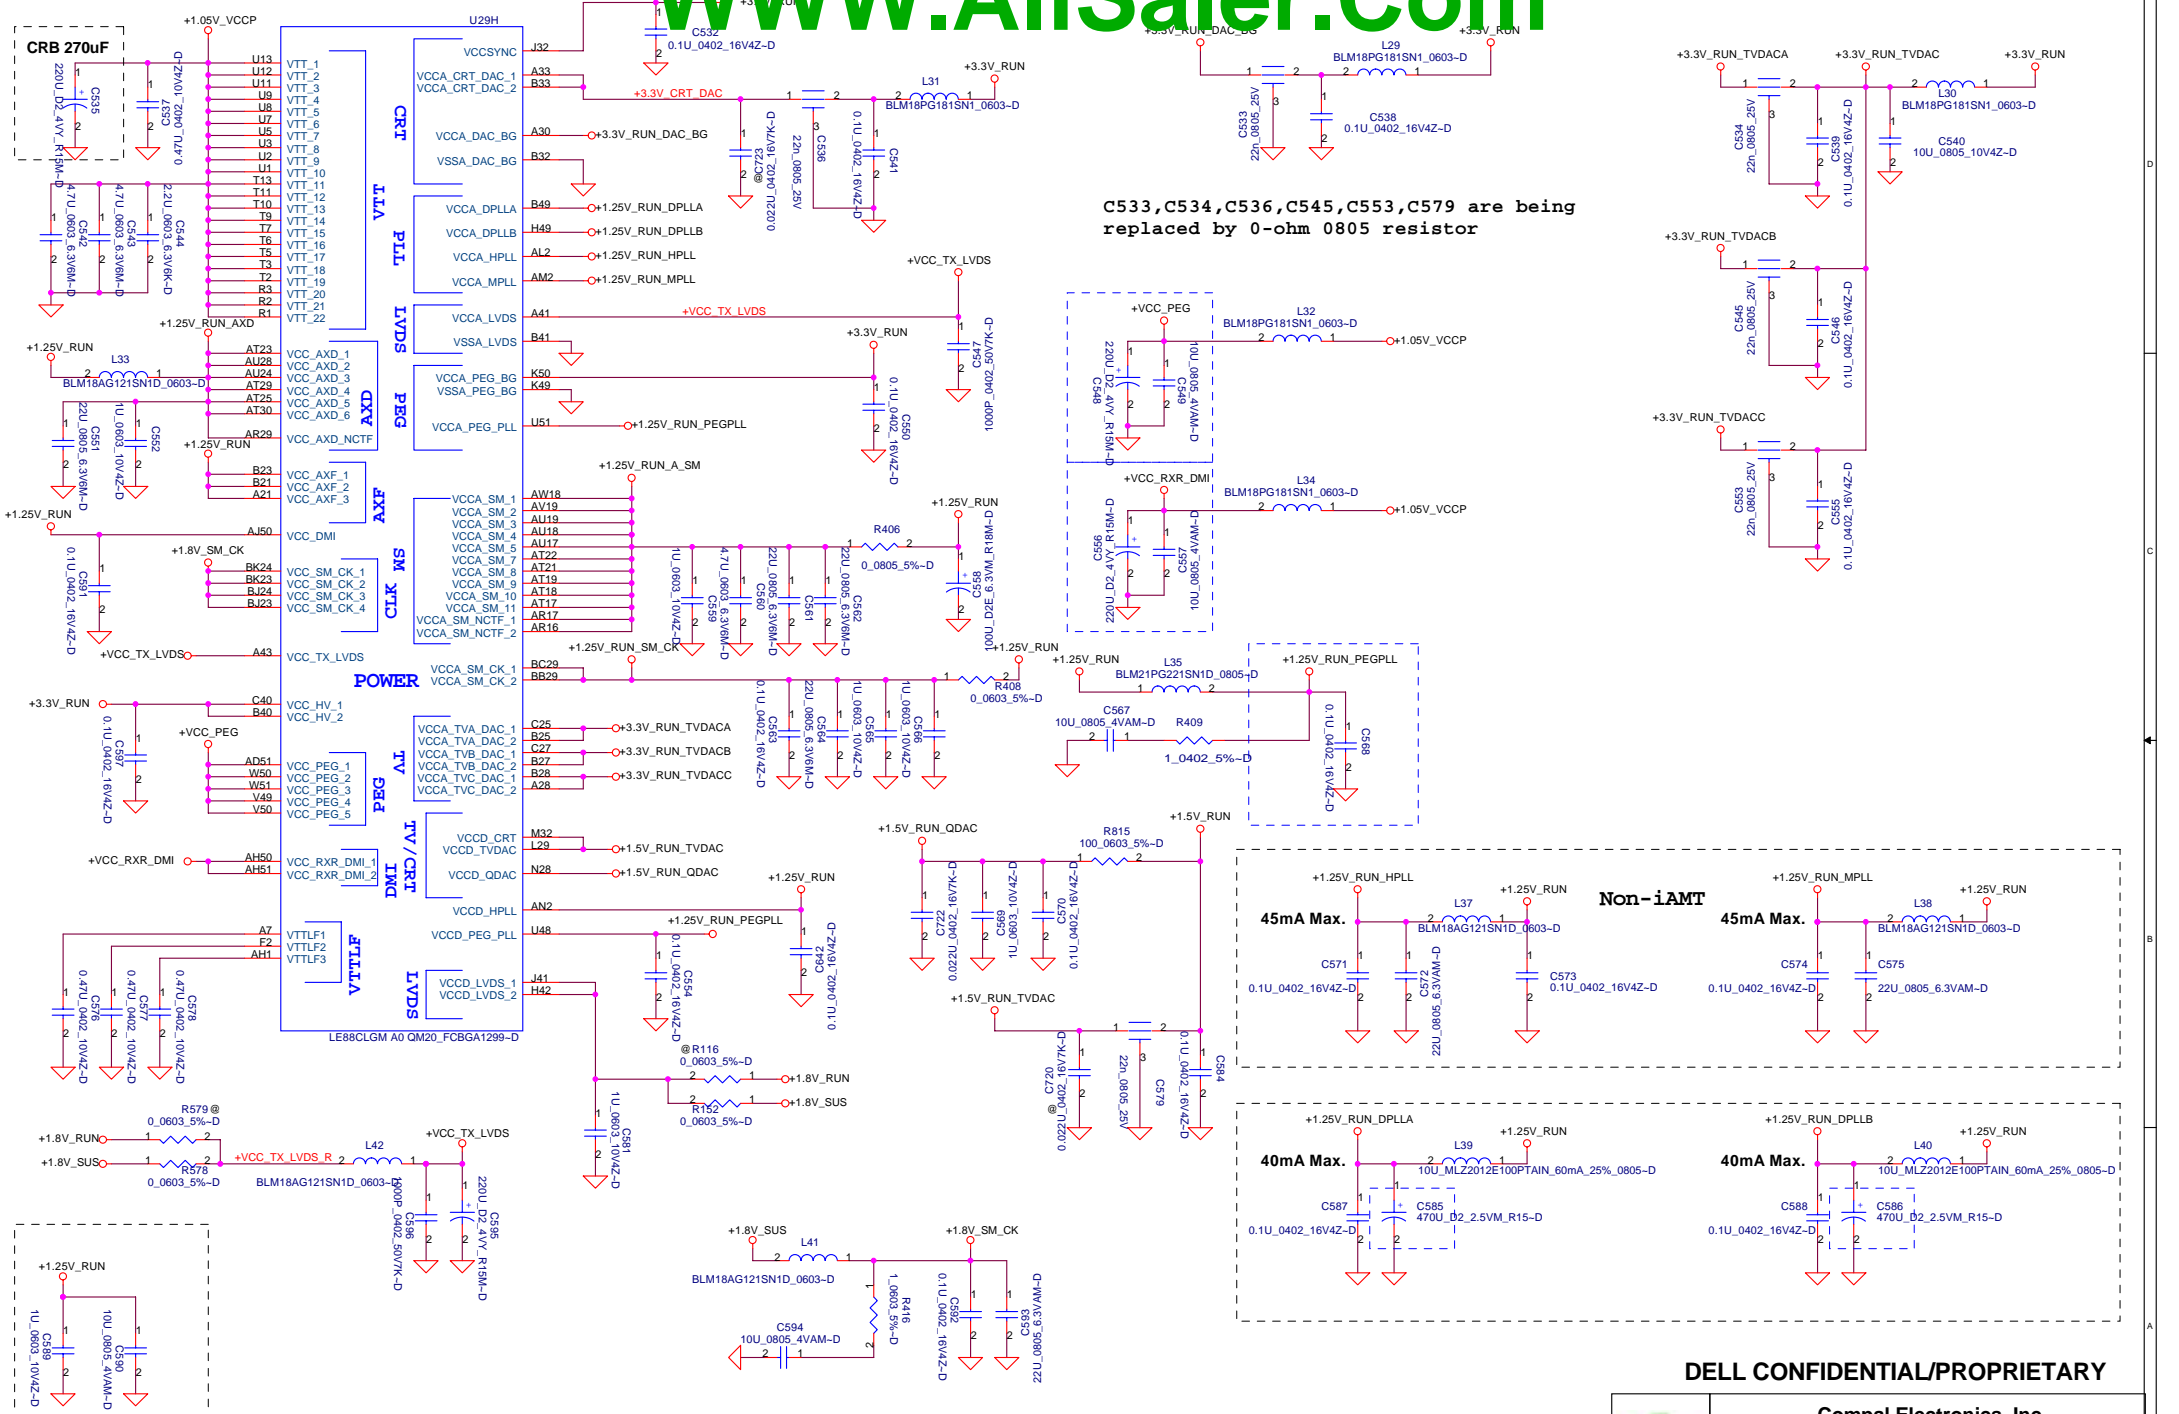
www.AliSaler.com

CRB 270uF

+1.05V_VCCP

U29H

C535 220U_D2_4VY_R15M-D
C537 0.47U_0402_10V4Z-D

U13 U12 U11 U9 U8 U7 U5 U3 U2 U1 T13 T11 T10 T9 T7 T6 T5 T3 T2 R3 R2 R1

VTT_1 VTT_2 VTT_3 VTT_4 VTT_5 VTT_6 VTT_7 VTT_8 VTT_9 VTT_10 VTT_11 VTT_12 VTT_13 VTT_14 VTT_15 VTT_16 VTT_17 VTT_18 VTT_19 VTT_20 VTT_21 VTT_22

VTT

C542 4.7U_0603_6.3V6M-D
C543 4.7U_0603_6.3V6M-D
C544 2.2U_0603_6.3V6K-D

+1.25V_RUN_AXD
+1.25V_RUN
L33 BLM18AG121SN1D_0603-D

AT23 AU28 AU24 AT29 AT25 AT30 AR29
VCC_AXD_1 VCC_AXD_2 VCC_AXD_3 VCC_AXD_4 VCC_AXD_5 VCC_AXD_6 VCC_AXD_NCTF
AXD

C551 22U_0805_6.3V6M-D
C552 1U_0603_10V4Z-D

+1.25V_RUN
B23 B21 A21
VCC_AXF_1 VCC_AXF_2 VCC_AXF_3
AXF

+1.25V_RUN
AJ50 VCC_DMI
C591 0.1U_0402_16V4Z-D

+1.8V_SM_CK
BK24 BK23 BJ24 BJ23
VCC_SM_CK_1 VCC_SM_CK_2 VCC_SM_CK_3 VCC_SM_CK_4
CLK

+VCC_TX_LVDS A43 VCC_TX_LVDS

POWER

+3.3V_RUN C40 B40 VCC_HV_1 VCC_HV_2
C597 0.1U_0402_16V4Z-D

+VCC_PEG
AD51 W50 W51 V49 V50
VCC_PEG_1 VCC_PEG_2 VCC_PEG_3 VCC_PEG_4 VCC_PEG_5
PEG

+VCC_RXR_DMI AH50 AH51 VCC_RXR_DMI_1 VCC_RXR_DMI_2
DMI

A7 F2 AH1
VTTLF1 VTTLF2 VTTLF3
VTTLF

C576 0.47U_0402_10V4Z-D
C577 0.47U_0402_10V4Z-D
C578 0.47U_0402_10V4Z-D

LE88CLGM A0 QM20_FCBGA1299-D

VCCSYNC J32
VCCA_CRT_DAC_1 A33
VCCA_CRT_DAC_2 B33
CRT
VCCA_DAC_BG A30
VSSA_DAC_BG B32

C532 0.1U_0402_16V4Z-D
+3.3V_CRT_DAC
L31 BLM18PG181SN1_0603-D
+3.3V_RUN
C723 @ 0.022U_0402_16V7K-D
C536 22n_0805_25V
C541 0.1U_0402_16V4Z-D
+3.3V_RUN_DAC_BG

VCCA_DPLLA B49 +1.25V_RUN_DPLLA
VCCA_DPLLB H49 +1.25V_RUN_DPLLB
VCCA_HPLL AL2 +1.25V_RUN_HPLL
VCCA_MPLL AM2 +1.25V_RUN_MPLL
PLL

+VCC_TX_LVDS
VCCA_LVDS A41 +VCC_TX_LVDS
VSSA_LVDS B41
LVDS
C547 1000P_0402_50V7K-D

+3.3V_RUN
VCCA_PEG_BG K50
VSSA_PEG_BG K49
VCCA_PEG_PLL U51 +1.25V_RUN_PEGPLL
PEG
C550 0.1U_0402_16V4Z-D

+1.25V_RUN_A_SM
VCCA_SM_1 AW18
VCCA_SM_2 AV19
VCCA_SM_3 AU19
VCCA_SM_4 AU18
VCCA_SM_5 AU17
VCCA_SM_7 AT22
VCCA_SM_8 AT21
VCCA_SM_9 AT19
VCCA_SM_10 AT18
VCCA_SM_11 AT17
VCCA_SM_NCTF_1 AR17
VCCA_SM_NCTF_2 AR16
SM

C559 1U_0603_10V4Z-D
C560 4.7U_0603_6.3V6M-D
C561 22U_0805_6.3V6M-D
C562 22U_0805_6.3V6M-D
R406 0_0805_5%-D
+1.25V_RUN
C558 100U_D2E_6.3VM_R18M-D

+1.25V_RUN_SM_CK
VCCA_SM_CK_1 BC29
VCCA_SM_CK_2 BB29
R408 0_0603_5%-D
+1.25V_RUN
C563 0.1U_0402_16V4Z-D
C564 22U_0805_6.3V6M-D
C565 1U_0603_10V4Z-D
C566 1U_0603_10V4Z-D

VCCA_TVA_DAC_1 C25 +3.3V_RUN_TVDACA
VCCA_TVA_DAC_2 B25
VCCA_TVB_DAC_1 C27 +3.3V_RUN_TVDACB
VCCA_TVB_DAC_2 B27
VCCA_TVC_DAC_1 B28 +3.3V_RUN_TVDACC
VCCA_TVC_DAC_2 A28
TV

VCCD_CRT M32
VCCD_TVDAC L29 +1.5V_RUN_TVDAC
VCCD_QDAC N28 +1.5V_RUN_QDAC
TV / CRT
VCCD_HPLL AN2
VCCD_PEG_PLL U48
+1.25V_RUN
+1.25V_RUN_PEGPLL
C642 0.1U_0402_16V4Z-D
C554 0.1U_0402_16V4Z-D
VCCD_LVDS_1 J41
VCCD_LVDS_2 H42
LVDS

@R116 0_0603_5%-D +1.8V_RUN
R152 0_0603_5%-D +1.8V_SUS
C581 1U_0603_10V4Z-D

R579 @ 0_0603_5%-D
+1.8V_RUN
+1.8V_SUS
R578 0_0603_5%-D
+VCC_TX_LVDS_R
L42 BLM18AG121SN1D_0603-D
+VCC_TX_LVDS
C596 1000P_0402_50V7K-D
C595 220U_D2_4VY_R15M-D

+1.25V_RUN
C589 1U_0603_10V4Z-D
C590 10U_0805_4VAM-D

+1.8V_SUS
L41 BLM18AG121SN1D_0603-D
+1.8V_SM_CK
R416 1_0603_5%-D
C594 10U_0805_4VAM-D
C592 0.1U_0402_16V4Z-D
C593 22U_0805_6.3VAM-D

+1.5V_RUN_QDAC
R815 100_0603_5%-D
+1.5V_RUN
C722 0.022U_0402_16V7K-D
C569 1U_0603_10V4Z-D
C570 0.1U_0402_16V4Z-D
+1.5V_RUN_TVDAC
C720 @ 0.022U_0402_16V7K-D
C579 22n_0805_25V
C584 0.1U_0402_16V4Z-D

+3.3V_RUN_DAC_BG
L29 BLM18PG181SN1_0603-D
+3.3V_RUN
C533 22n_0805_25V
C538 0.1U_0402_16V4Z-D

C533,C534,C536,C545,C553,C579 are being replaced by 0-ohm 0805 resistor

+VCC_PEG
L32 BLM18PG181SN1_0603-D
+1.05V_VCCP
C548 220U_D2_4VY_R15M-D
C549 10U_0805_4VAM-D

+VCC_RXR_DMI
L34 BLM18PG181SN1_0603-D
+1.05V_VCCP
C556 220U_D2_4VY_R15M-D
C557 10U_0805_4VAM-D

+1.25V_RUN
L35 BLM21PG221SN1D_0805-D
+1.25V_RUN_PEGPLL
C567 10U_0805_4VAM-D
R409 1_0402_5%-D
C568 0.1U_0402_16V4Z-D

+3.3V_RUN_TVDACA
+3.3V_RUN_TVDAC
+3.3V_RUN
L30 BLM18PG181SN1_0603-D
C534 22n_0805_25V
C539 0.1U_0402_16V4Z-D
C540 10U_0805_10V4Z-D

+3.3V_RUN_TVDACB
C545 22n_0805_25V
C546 0.1U_0402_16V4Z-D

+3.3V_RUN_TVDACC
C553 22n_0805_25V
C555 0.1U_0402_16V4Z-D

Non-iAMT

+1.25V_RUN_HPLL
+1.25V_RUN
45mA Max.
L37 BLM18AG121SN1D_0603-D
C571 0.1U_0402_16V4Z-D
C572 22U_0805_6.3VAM-D
C573 0.1U_0402_16V4Z-D

+1.25V_RUN_MPLL
+1.25V_RUN
45mA Max.
L38 BLM18AG121SN1D_0603-D
C574 0.1U_0402_16V4Z-D
C575 22U_0805_6.3VAM-D

+1.25V_RUN_DPLLA
+1.25V_RUN
40mA Max.
L39 10U_MLZ2012E100PTAIN_60mA_25%_0805-D
C587 0.1U_0402_16V4Z-D
C585 470U_D2_2.5VM_R15-D

+1.25V_RUN_DPLLB
+1.25V_RUN
40mA Max.
L40 10U_MLZ2012E100PTAIN_60mA_25%_0805-D
C588 0.1U_0402_16V4Z-D
C586 470U_D2_2.5VM_R15-D

DELL CONFIDENTIAL/PROPRIETARY

Compal Electronics, Inc.